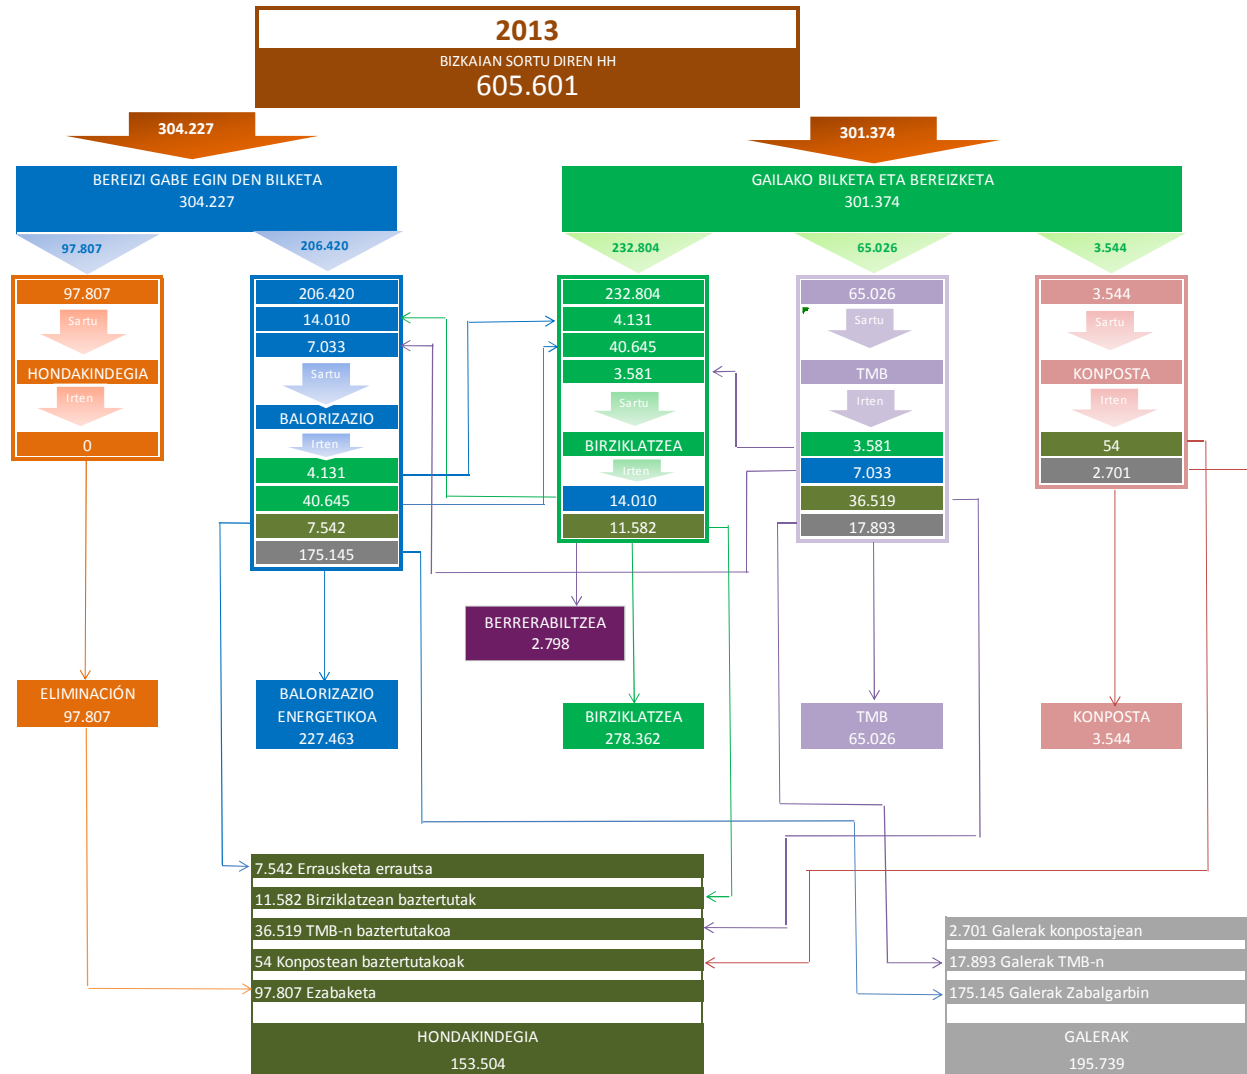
2013

BIZKAIAN SORTU DIREN HH

605.601

304.227

301.374

BEREIZI GABE EGIN DEN BILKETA
304.227

GAILAKO BILKETA ETA BEREIZKETA
301.374

97.807

206.420

232.804

65.026

3.544

97.807
Sartu
HONDAKINDEGIA
Irten
0

206.420
14.010
7.033
Sartu
BALORIZAZIO
Irten
4.131
40.645
7.542
175.145

232.804
4.131
40.645
3.581
Sartu
BIRZIKLATZEA
Irten
14.010
11.582

65.026
Sartu
TMB
Irten
3.581
7.033
36.519
17.893

3.544
Sartu
KONPOSTA
Irten
54
2.701

BERRERABILTZEA
2.798

ELIMINACIÓN
97.807

BALORIZAZIO ENERGETIKOA
227.463

BIRZIKLATZEA
278.362

TMB
65.026

KONPOSTA
3.544

7.542 Errausketa errautsa
11.582 Birziklatzean baztertutak
36.519 TMB-n baztertutakoa
54 Konpostean baztertutakoak
97.807 Ezabaketa
HONDAKINDEGIA
153.504

2.701 Galerak konpostajean
17.893 Galerak TMB-n
175.145 Galerak Zabalgarbin
GALERAK
195.739